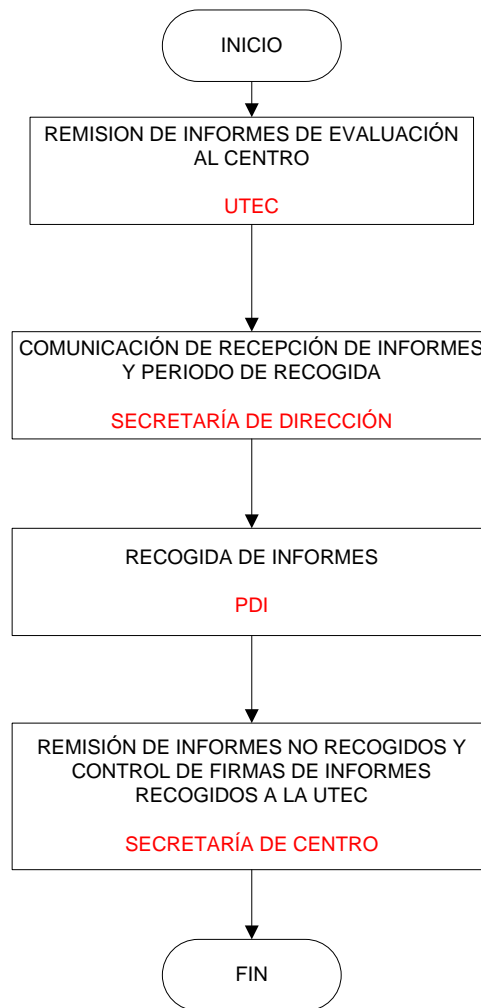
INICIO

REMISION DE INFORMES DE EVALUACIÓN AL CENTRO

UTEC

COMUNICACIÓN DE RECEPCIÓN DE INFORMES Y PERIODO DE RECOGIDA

SECRETARÍA DE DIRECCIÓN

RECOGIDA DE INFORMES

PDI

REMISIÓN DE INFORMES NO RECOGIDOS Y CONTROL DE FIRMAS DE INFORMES RECOGIDOS A LA UTEC

SECRETARÍA DE CENTRO

FIN